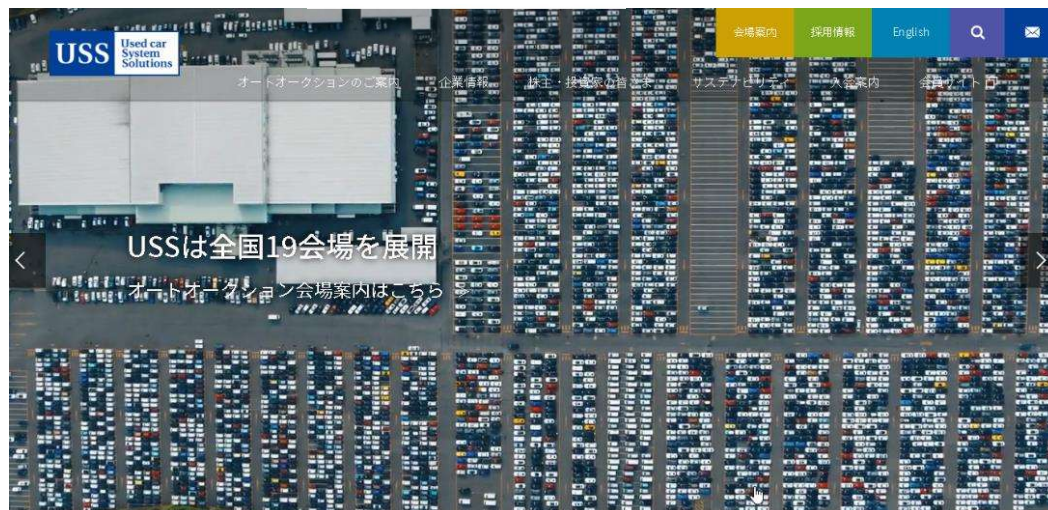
USS Used car System Solutions

会場案内 採用情報 English

オートオークションのご案内 企業情報 株主・投資家の皆さま サステナビリティ 入会案内 会員サイト

USSは全国19会場を展開

オートオークション会場案内はこちら >